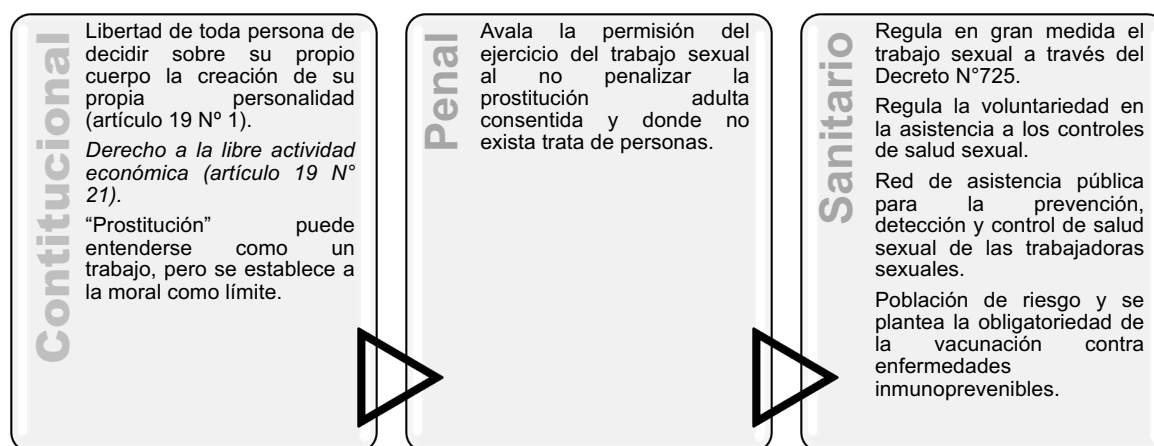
Contitucional

Libertad de toda persona de decidir sobre su propio cuerpo la creación de su propia personalidad (artículo 19 Nº 1).

*Derecho a la libre actividad económica (artículo 19 N° 21).*

“Prostitución” puede entenderse como un trabajo, pero se establece a la moral como límite.

Penal

Avala la permisión del ejercicio del trabajo sexual al no penalizar la prostitución adulta consentida y donde no exista trata de personas.

Sanitario

Regula en gran medida el trabajo sexual a través del Decreto N°725.

Regula la voluntariedad en la asistencia a los controles de salud sexual.

Red de asistencia pública para la prevención, detección y control de salud sexual de las trabajadoras sexuales.

Población de riesgo y se plantea la obligatoriedad de la vacunación contra enfermedades inmunoprevenibles.